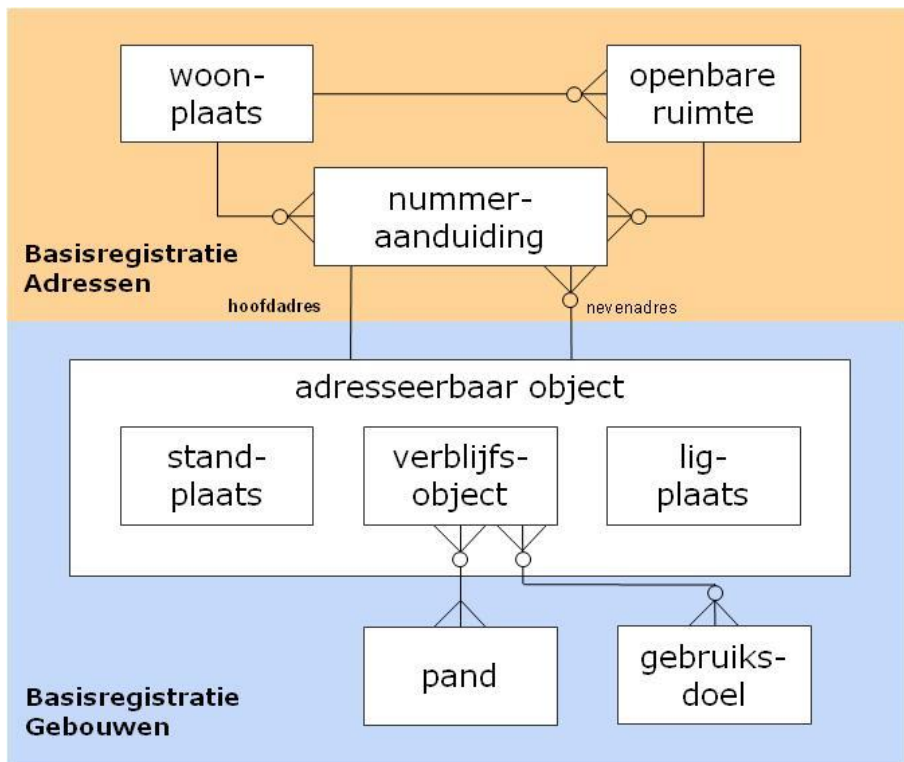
woonplaats

openbare ruimte

nummeraanduiding

Basisregistratie Adressen

hoofdadres

nevenadres

adresseerbaar object

standplaats

verblijfsobject

ligplaats

pand

gebruiksdoel

Basisregistratie Gebouwen